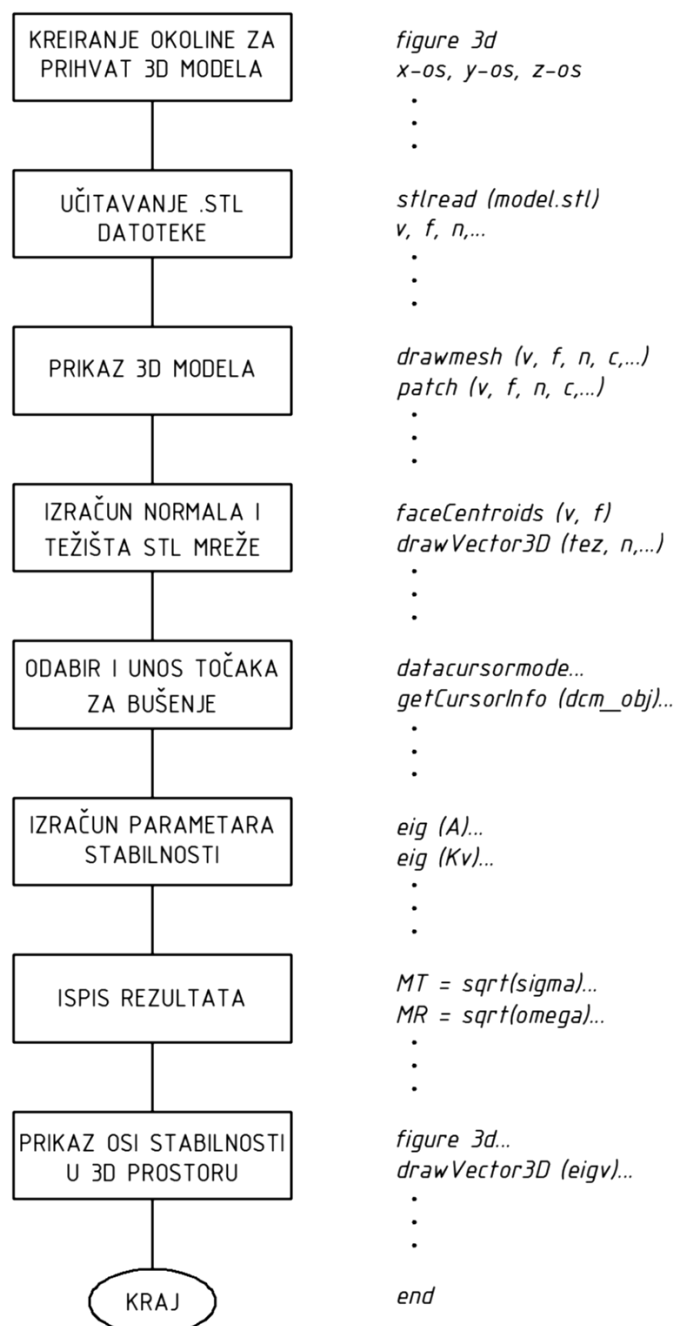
KREIRANJE OKOLINE ZA PRIHVAT 3D MODELA

figure 3d
x-os, y-os, z-os
.
.
.

UČITAVANJE .STL DATOTEKE

stlread (model.stl)
v, f, n,...
.
.
.

PRIKAZ 3D MODELA

drawmesh (v, f, n, c,...)
patch (v, f, n, c,...)
.
.
.

IZRAČUN NORMALA I TEŽIŠTA STL MREŽE

faceCentroids (v, f)
drawVector3D (tez, n,...)
.
.
.

ODABIR I UNOS TOČAKA ZA BUŠENJE

datacursormode...
getCursorInfo (dcm_obj)...
.
.
.

IZRAČUN PARAMETARA STABILNOSTI

eig (A)...
eig (Kv)...
.
.
.

ISPIS REZULTATA

MT = sqrt(sigma)...
MR = sqrt(omega)...
.
.
.

PRIKAZ OSI STABILNOSTI U 3D PROSTORU

figure 3d...
drawVector3D (eigv)...
.
.
.

KRAJ

end